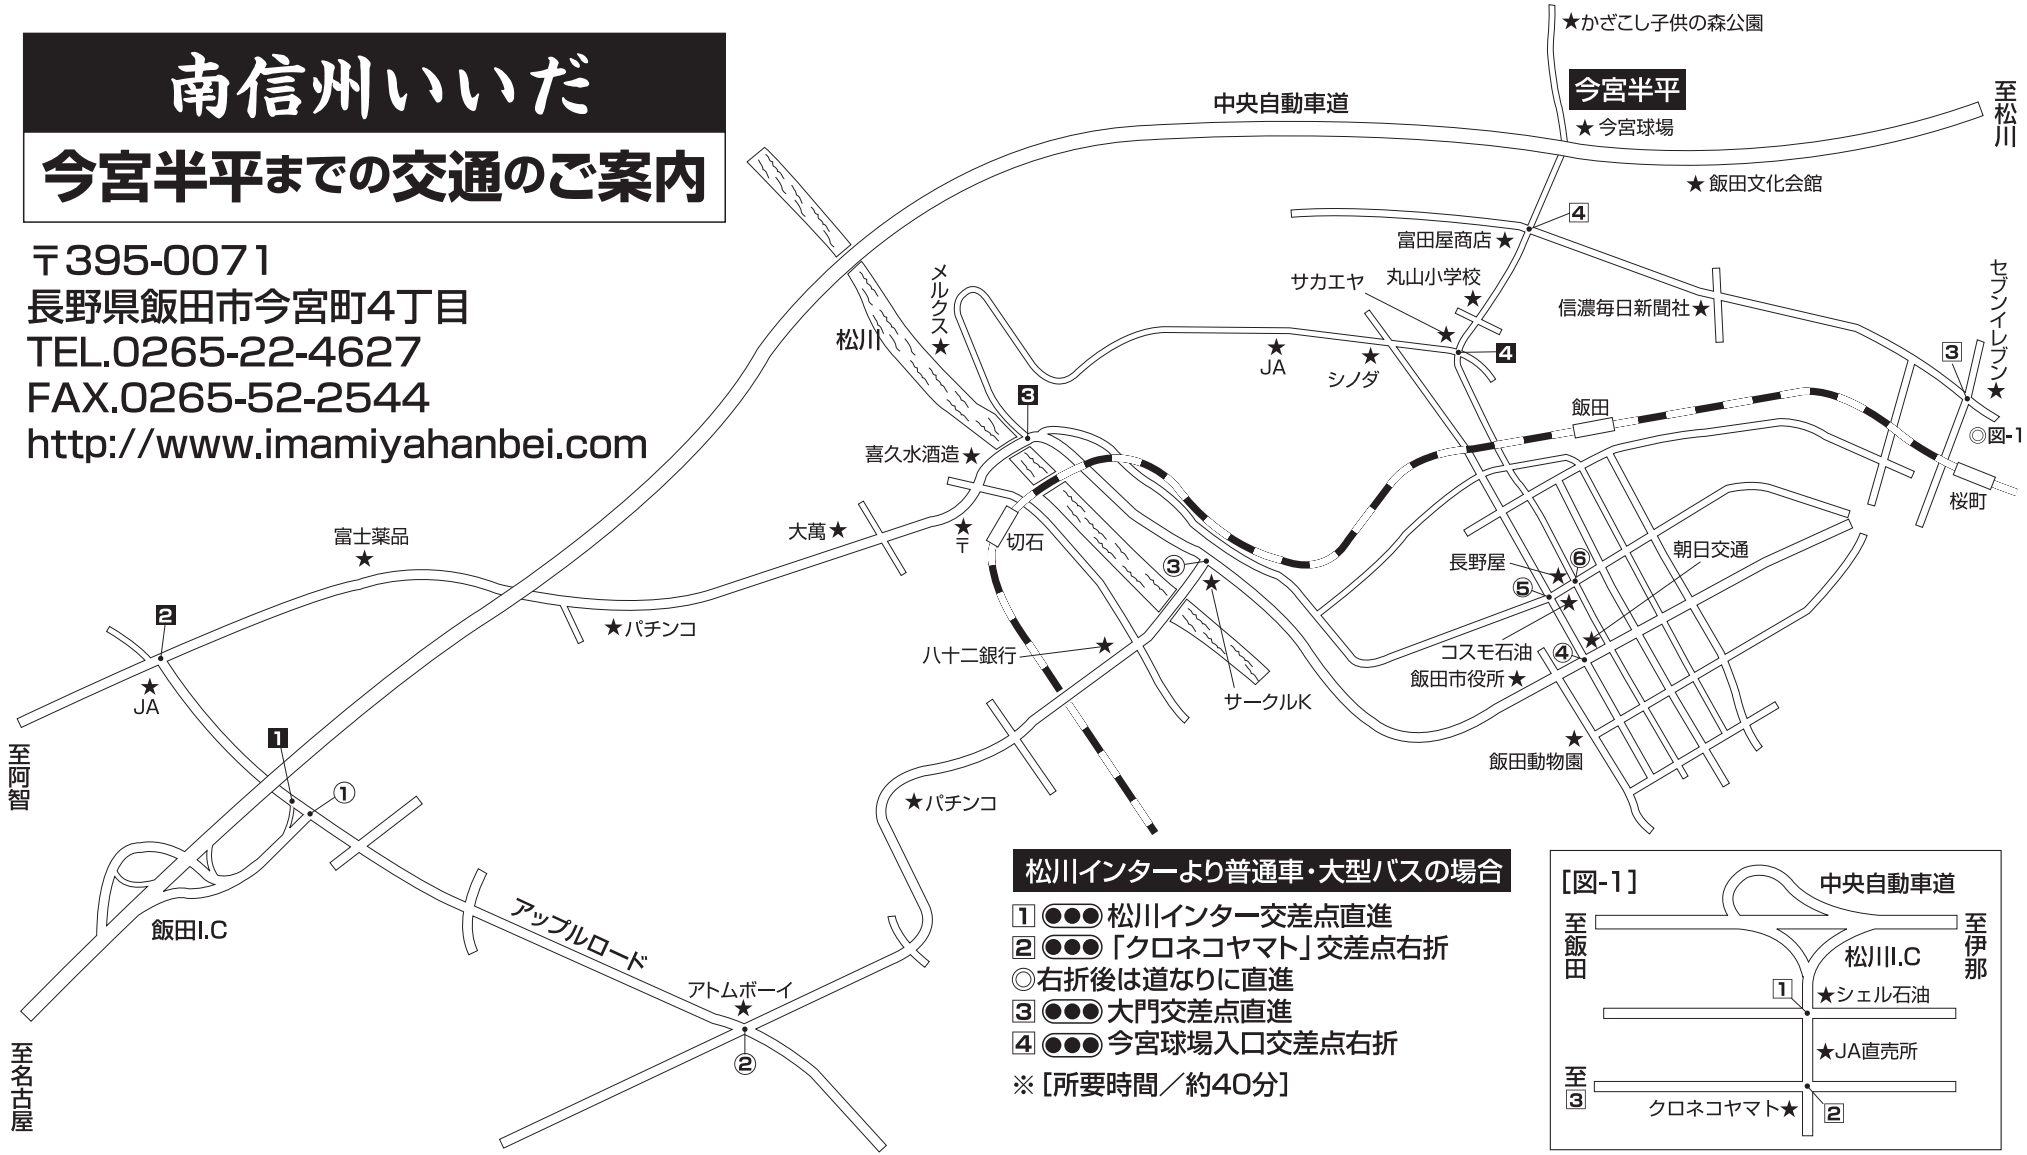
南信州いいだ
今宮半平までの交通のご案内

〒395-0071
長野県飯田市今宮町4丁目
TEL.0265-22-4627
FAX.0265-52-2544
http://www.imamiyahanbei.com

★かざこし子供の森公園
今宮半平
★今宮球場
中央自動車道
至松川
★飯田文化会館
4
富田屋商店★
サカエヤ
丸山小学校
★
★
信濃毎日新聞社★
セブンイレブン★
3
★JA
★シノダ
4
メルクス★
松川
3
喜久水酒造★
飯田
◎図-1
桜町
大萬★
★〒
切石
富士薬品
★
③
★
長野屋
⑥
朝日交通
⑤
★パチンコ
八十二銀行
コスモ石油
④
飯田市役所★
2
★JA
サークルK
★
飯田動物園
至阿智
1
①
★パチンコ
飯田I.C
アップルロード
アトムボーイ
★
②
至名古屋

松川インターより普通車・大型バスの場合
1 ●●● 松川インター交差点直進
2 ●●● 「クロネコヤマト」交差点右折
◎右折後は道なりに直進
3 ●●● 大門交差点直進
4 ●●● 今宮球場入口交差点右折
※［所要時間／約40分］

［図-1］
中央自動車道
至飯田
至伊那
松川I.C
1
★シェル石油
★JA直売所
至3
クロネコヤマト★
2